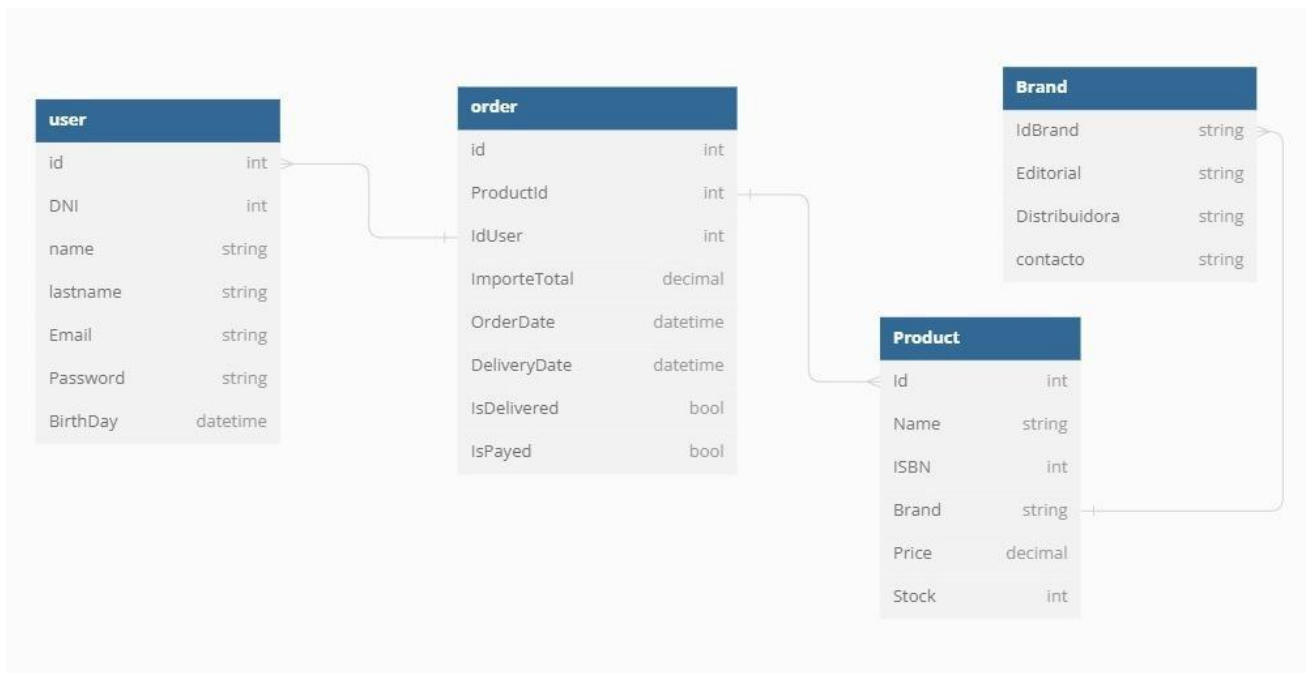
| user | |
|---|---|
| id | int |
| DNI | int |
| name | string |
| lastname | string |
| Email | string |
| Password | string |
| BirthDay | datetime |

| order | |
|---|---|
| id | int |
| ProductId | int |
| IdUser | int |
| ImporteTotal | decimal |
| OrderDate | datetime |
| DeliveryDate | datetime |
| IsDelivered | bool |
| IsPayed | bool |

| Brand | |
|---|---|
| IdBrand | string |
| Editorial | string |
| Distribuidora | string |
| contacto | string |

| Product | |
|---|---|
| Id | int |
| Name | string |
| ISBN | int |
| Brand | string |
| Price | decimal |
| Stock | int |